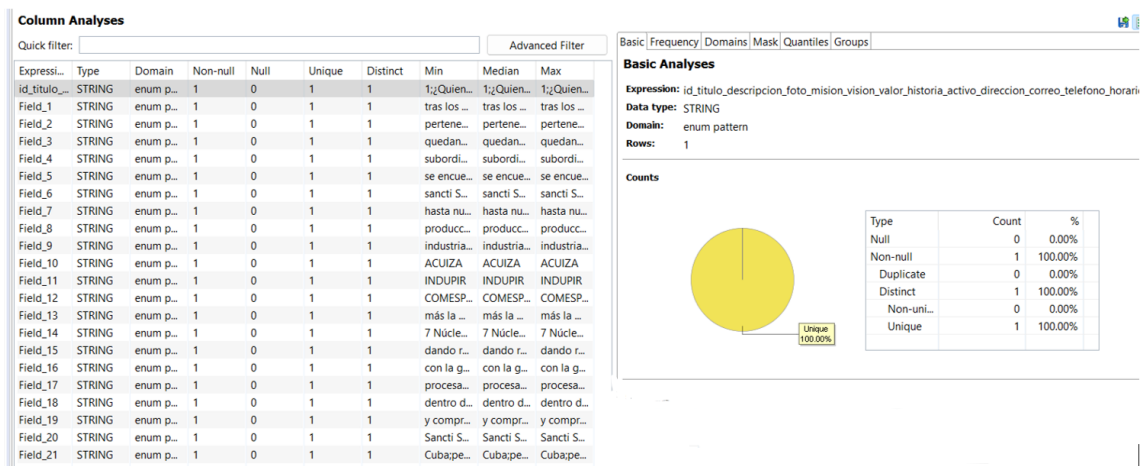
Column Analyses

Quick filter:

Advanced Filter

| Expressi... | Type | Domain | Non-null | Null | Unique | Distinct | Min | Median | Max |
|---|---|---|---|---|---|---|---|---|---|
| id_titulo_... | STRING | enum p... | 1 | 0 | 1 | 1 | 1;¿Quien... | 1;¿Quien... | 1;¿Quien... |
| Field_1 | STRING | enum p... | 1 | 0 | 1 | 1 | tras los ... | tras los ... | tras los ... |
| Field_2 | STRING | enum p... | 1 | 0 | 1 | 1 | pertene... | pertene... | pertene... |
| Field_3 | STRING | enum p... | 1 | 0 | 1 | 1 | quedan... | quedan... | quedan... |
| Field_4 | STRING | enum p... | 1 | 0 | 1 | 1 | subordi... | subordi... | subordi... |
| Field_5 | STRING | enum p... | 1 | 0 | 1 | 1 | se encue... | se encue... | se encue... |
| Field_6 | STRING | enum p... | 1 | 0 | 1 | 1 | sancti S... | sancti S... | sancti S... |
| Field_7 | STRING | enum p... | 1 | 0 | 1 | 1 | hasta nu... | hasta nu... | hasta nu... |
| Field_8 | STRING | enum p... | 1 | 0 | 1 | 1 | producc... | producc... | producc... |
| Field_9 | STRING | enum p... | 1 | 0 | 1 | 1 | industria... | industria... | industria... |
| Field_10 | STRING | enum p... | 1 | 0 | 1 | 1 | ACUIZA | ACUIZA | ACUIZA |
| Field_11 | STRING | enum p... | 1 | 0 | 1 | 1 | INDUPIR | INDUPIR | INDUPIR |
| Field_12 | STRING | enum p... | 1 | 0 | 1 | 1 | COMESP... | COMESP... | COMESP... |
| Field_13 | STRING | enum p... | 1 | 0 | 1 | 1 | más la ... | más la ... | más la ... |
| Field_14 | STRING | enum p... | 1 | 0 | 1 | 1 | 7 Núcle... | 7 Núcle... | 7 Núcle... |
| Field_15 | STRING | enum p... | 1 | 0 | 1 | 1 | dando r... | dando r... | dando r... |
| Field_16 | STRING | enum p... | 1 | 0 | 1 | 1 | con la g... | con la g... | con la g... |
| Field_17 | STRING | enum p... | 1 | 0 | 1 | 1 | procesa... | procesa... | procesa... |
| Field_18 | STRING | enum p... | 1 | 0 | 1 | 1 | dentro d... | dentro d... | dentro d... |
| Field_19 | STRING | enum p... | 1 | 0 | 1 | 1 | y compr... | y compr... | y compr... |
| Field_20 | STRING | enum p... | 1 | 0 | 1 | 1 | Sancti S... | Sancti S... | Sancti S... |
| Field_21 | STRING | enum p... | 1 | 0 | 1 | 1 | Cuba;pe... | Cuba;pe... | Cuba;pe... |

Basic | Frequency | Domains | Mask | Quantiles | Groups

Basic Analyses

Expression: id_titulo_descripcion_foto_mision_vision_valor_historia_activo_direccion_correo_telefono_horari
Data type: STRING
Domain: enum pattern
Rows: 1

Counts

Unique
100.00%

| Type | Count | % |
|---|---|---|
| Null | 0 | 0.00% |
| Non-null | 1 | 100.00% |
| Duplicate | 0 | 0.00% |
| Distinct | 1 | 100.00% |
| Non-uni... | 0 | 0.00% |
| Unique | 1 | 100.00% |